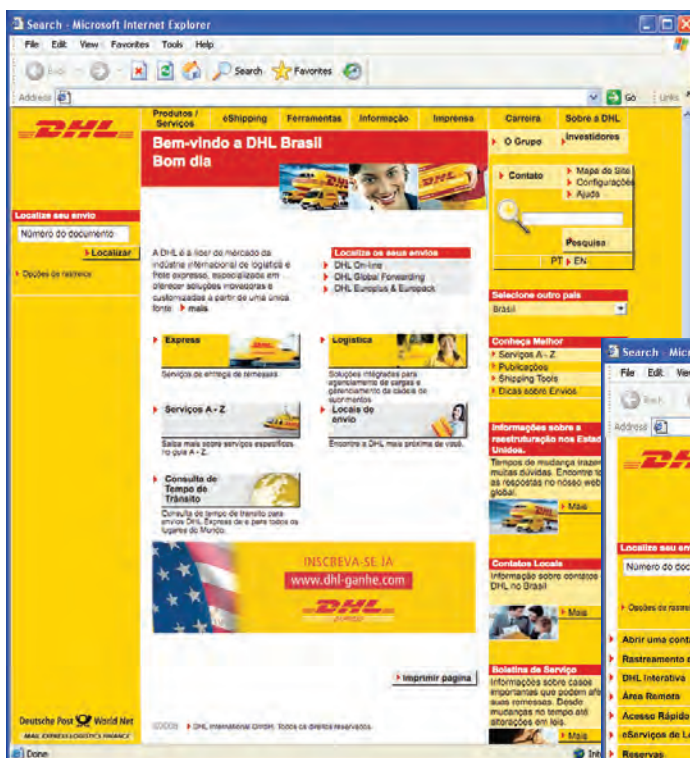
Search - Microsoft Internet Explorer

File Edit View Favorites Tools Help

Back Search Favorites

Address Go Links

DHL

Produtos / Serviços | eShipping | Ferramentas | Informação | Imprensa | Carreira | Sobre a DHL

Bem-vindo a DHL Brasil
Bom dia

O Grupo | Investidores

Contato | Mapa do Site | Configurações | Ajuda

Pesquisa

PT | EN

Localize seu envio
Número do documento
Localizar
Opções de rastreio

A DHL é a líder do mercado da indústria internacional de logística e frete expresso, especializada em oferecer soluções inovadoras e customizadas a partir de uma única fonte. mais

Localize os seus envios
DHL On-line
DHL Global Forwarding
DHL Europlus & Europack

Selecione outro país
Brasil

Express
Serviços de entrega de remessas

Logística
Soluções integradas para agenciamento de cargas e gerenciamento da cadeia de suprimentos

Conheça Melhor
Serviços A - Z
Publicações
Shipping Tools
Dicas sobre Envios

Serviços A - Z
Saiba mais sobre serviços específicos no guia A - Z.

Locais de envio
Encontre a DHL mais próxima de você.

Informações sobre a reestruturação nos Estados Unidos.
Tempos de mudança trazem muitas dúvidas. Encontre todas as respostas no nosso web global.
Mais

Consulta de Tempo de Trânsito
Consulta de tempo de trânsito para envios DHL Express de e para todos os lugares do Mundo.

INSCREVA-SE JÁ
www.dhl-ganhe.com
DHL

Contatos Locais
Informação sobre contatos DHL no Brasil
Mais

Boletins de Serviço
Informações sobre casos importantes que podem afetar suas remessas. Desde mudanças no tempo até alterações em leis.
Mais

Imprimir página

Deutsche Post World Net
MAIL EXPRESS LOGISTICS FINANCE

©2008 DHL International GmbH. Todos os direitos reservados.

Done

Search - Micr
File Edit View
Back
Address
DHL
Localize seu env
Número do doc
Opções de rastreio
Abrir uma conta
Rastreamento
DHL Interativa
Área Remota
Acesso Rápido
eServiços de L
Reservas